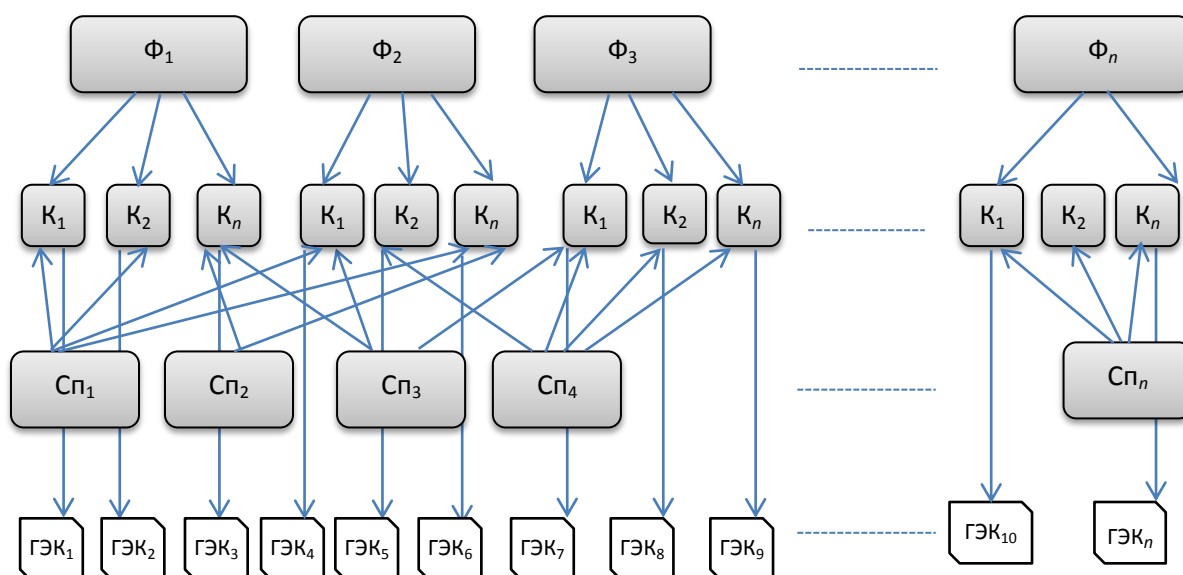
$Ф_1$ $Ф_2$ $Ф_3$ $Ф_n$

$К_1$ $К_2$ $К_n$ $К_1$ $К_2$ $К_n$ $К_1$ $К_2$ $К_n$ $К_1$ $К_2$ $К_n$

$Сп_1$ $Сп_2$ $Сп_3$ $Сп_4$ $Сп_n$

$ГЭК_1$ $ГЭК_2$ $ГЭК_3$ $ГЭК_4$ $ГЭК_5$ $ГЭК_6$ $ГЭК_7$ $ГЭК_8$ $ГЭК_9$ $ГЭК_{10}$ $ГЭК_n$